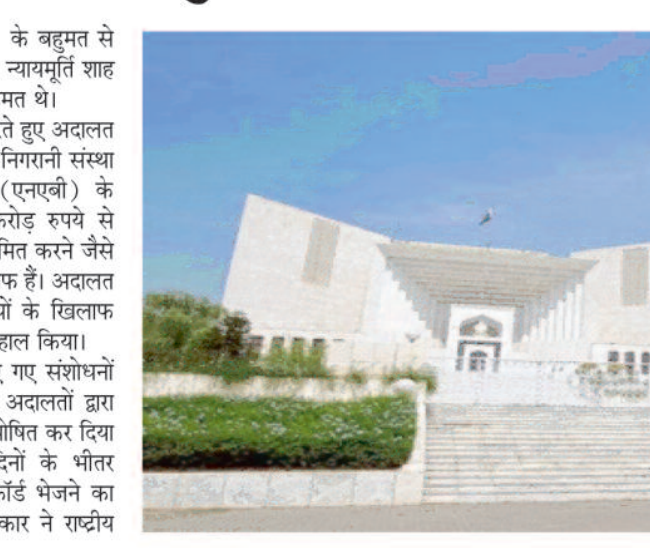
के बहुमत से न्यायमूर्ति शाह मत थे।
ते हुए अदालत निगरानी संस्था (एनएबी) के करोड़ रुपये से मित करने जैसे फ हैं। अदालत यों के खिलाफ हाल किया।
गए संशोधनों अदालतों द्वारा घोषित कर दिया दिनों के भीतर कॉर्ड भेजने का कार ने राष्ट्रीय